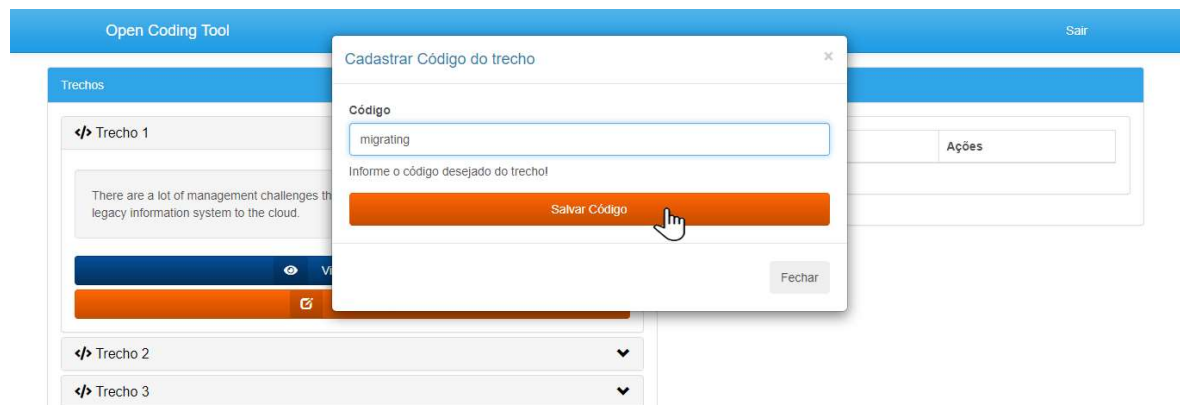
Open Coding Tool

Sair

Trechos

</> Trecho 1

There are a lot of management challenges th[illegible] legacy information system to the cloud.

Vi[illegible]

</> Trecho 2

</> Trecho 3

Ações

Cadastrar Código do trecho

×

Código

migrating

Informe o código desejado do trecho!

Salvar Código

Fechar